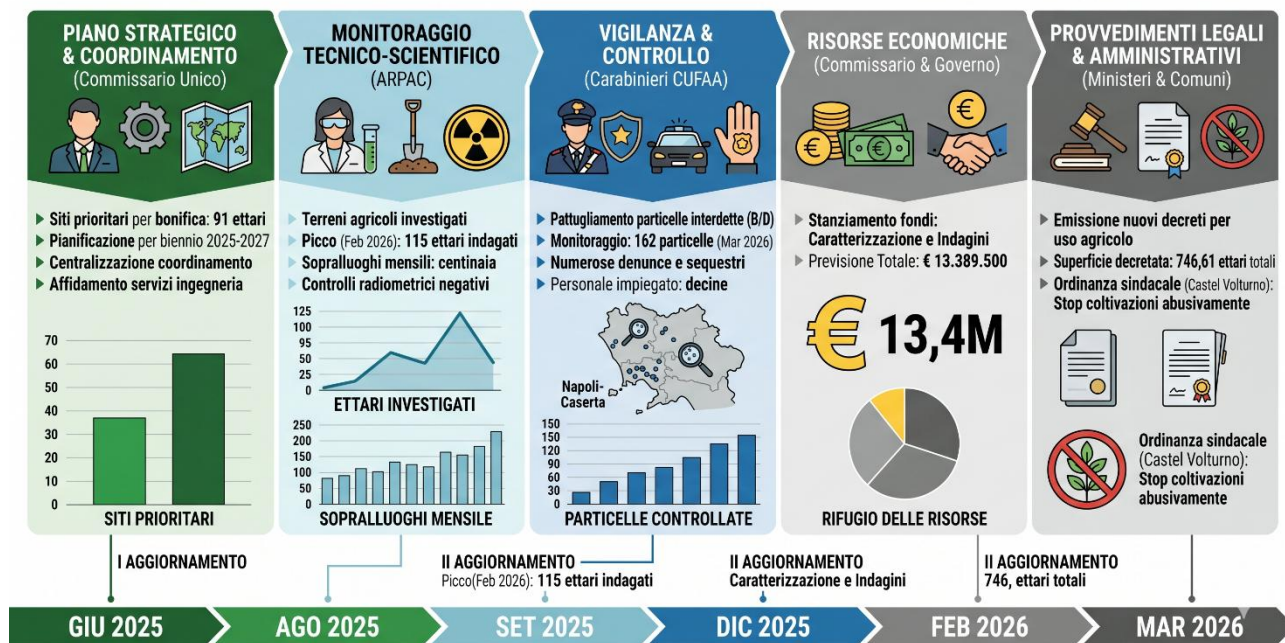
PIANO STRATEGICO & COORDINAMENTO
(Commissario Unico)

- Siti prioritari per bonifica: 91 ettari
- Pianificazione per biennio 2025-2027
- Centralizzazione coordinamento
- Affidamento servizi ingegneria

70
60
50
40
30
20
10
0

SITI PRIORITARI

MONITORAGGIO TECNICO-SCIENTIFICO
(ARPAC)

- Terreni agricoli investigati
- Picco (Feb 2026): 115 ettari indagati
- Sopralluoghi mensili: centinaia
- Controlli radiometrici negativi

125
100
75
50
25
0

ETTARI INVESTIGATI

250
200
150
100
50
0

SOPRALLUOGHI MENSILE

VIGILANZA & CONTROLLO
(Carabinieri CUFAA)

- Pattugliamento particelle interdette (B/D)
- Monitoraggio: 162 particelle (Mar 2026)
- Numerose denunce e sequestri
- Personale impiegato: decine

Napoli-Caserta

150
120
90
60
30
0

PARTICELLE CONTROLLATE

RISORSE ECONOMICHE
(Commissario & Governo)

- Stanziamento fondi: Caratterizzazione e Indagini
- Previsione Totale: € 13.389.500

€ 13,4M

RIFUGIO DELLE RISORSE

PROVVEDIMENTI LEGALI & AMMINISTRATIVI
(Ministeri & Comuni)

- Emissione nuovi decreti per uso agricolo
- Superficie decretata: 746,61 ettari totali
- Ordinanza sindacale (Castel Volturno): Stop coltivazioni abusivamente

Ordinanza sindacale (Castel Volturno): Stop coltivazioni abusivamente

I AGGIORNAMENTO

II AGGIORNAMENTO
Picco(Feb 2026): 115 ettari indagati

II AGGIORNAMENTO
Caratterizzazione e Indagini

II AGGIORNAMENTO
746, ettari totali

GIU 2025
AGO 2025
SET 2025
DIC 2025
FEB 2026
MAR 2026